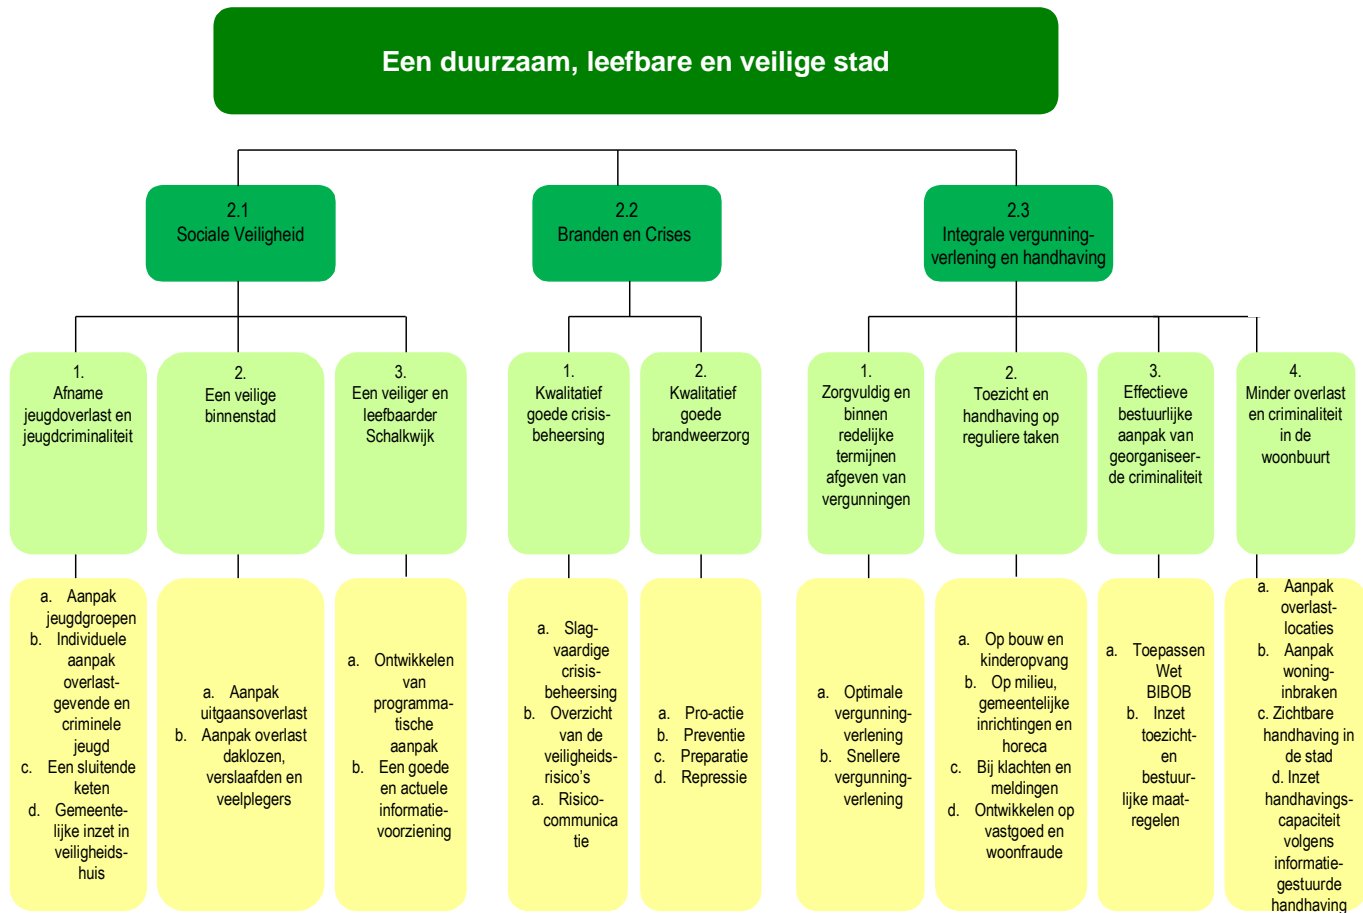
Een duurzaam, leefbare en veilige stad

2.1
Sociale Veiligheid

2.2
Branden en Crises

2.3
Integrale vergunningverlening en handhaving

1.
Afname jeugdoverlast en jeugdcriminaliteit

2.
Een veilige binnenstad

3.
Een veiliger en leefbaarder Schalkwijk

1.
Kwalitatief goede crisisbeheersing

2.
Kwalitatief goede brandweerzorg

1.
Zorgvuldig en binnen redelijke termijnen afgeven van vergunningen

2.
Toezicht en handhaving op reguliere taken

3.
Effectieve bestuurlijke aanpak van georganiseerde criminaliteit

4.
Minder overlast en criminaliteit in de woonbuurt

a. Aanpak jeugdgroepen
b. Individuele aanpak overlastgevende en criminele jeugd
c. Een sluitende keten
d. Gemeentelijke inzet in veiligheidshuis

a. Aanpak uitgaansoverlast
b. Aanpak overlast daklozen, verslaafden en veelplegers

a. Ontwikkelen van programmatische aanpak
b. Een goede en actuele informatievoorziening

a. Slagvaardige crisisbeheersing
b. Overzicht van de veiligheidsrisico's
a. Risicocommunicatie

a. Pro-actie
b. Preventie
c. Preparatie
d. Repressie

a. Optimale vergunningverlening
b. Snellere vergunningverlening

a. Op bouw en kinderopvang
b. Op milieu, gemeentelijke inrichtingen en horeca
c. Bij klachten en meldingen
d. Ontwikkelen op vastgoed en woonfraude

a. Toepassen Wet BIBOB
b. Inzet toezicht- en bestuurlijke maatregelen

a. Aanpak overlastlocaties
b. Aanpak woninginbraken
c. Zichtbare handhaving in de stad
d. Inzet handhavingscapaciteit volgens informatiegestuurde handhaving